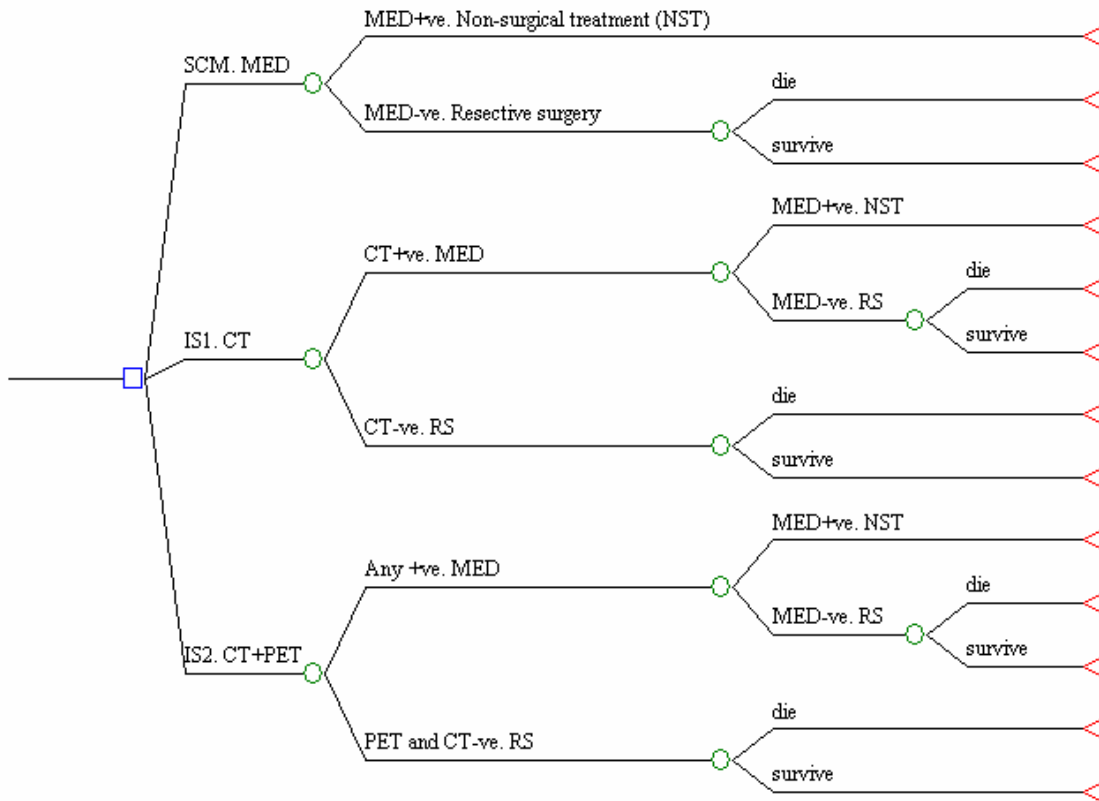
SCM. MED

MED+ve. Non-surgical treatment (NST)

MED-ve. Resective surgery

die

survive

IS1. CT

CT+ve. MED

MED+ve. NST

MED-ve. RS

die

survive

CT-ve. RS

die

survive

IS2. CT+PET

Any +ve. MED

MED+ve. NST

MED-ve. RS

die

survive

PET and CT-ve. RS

die

survive